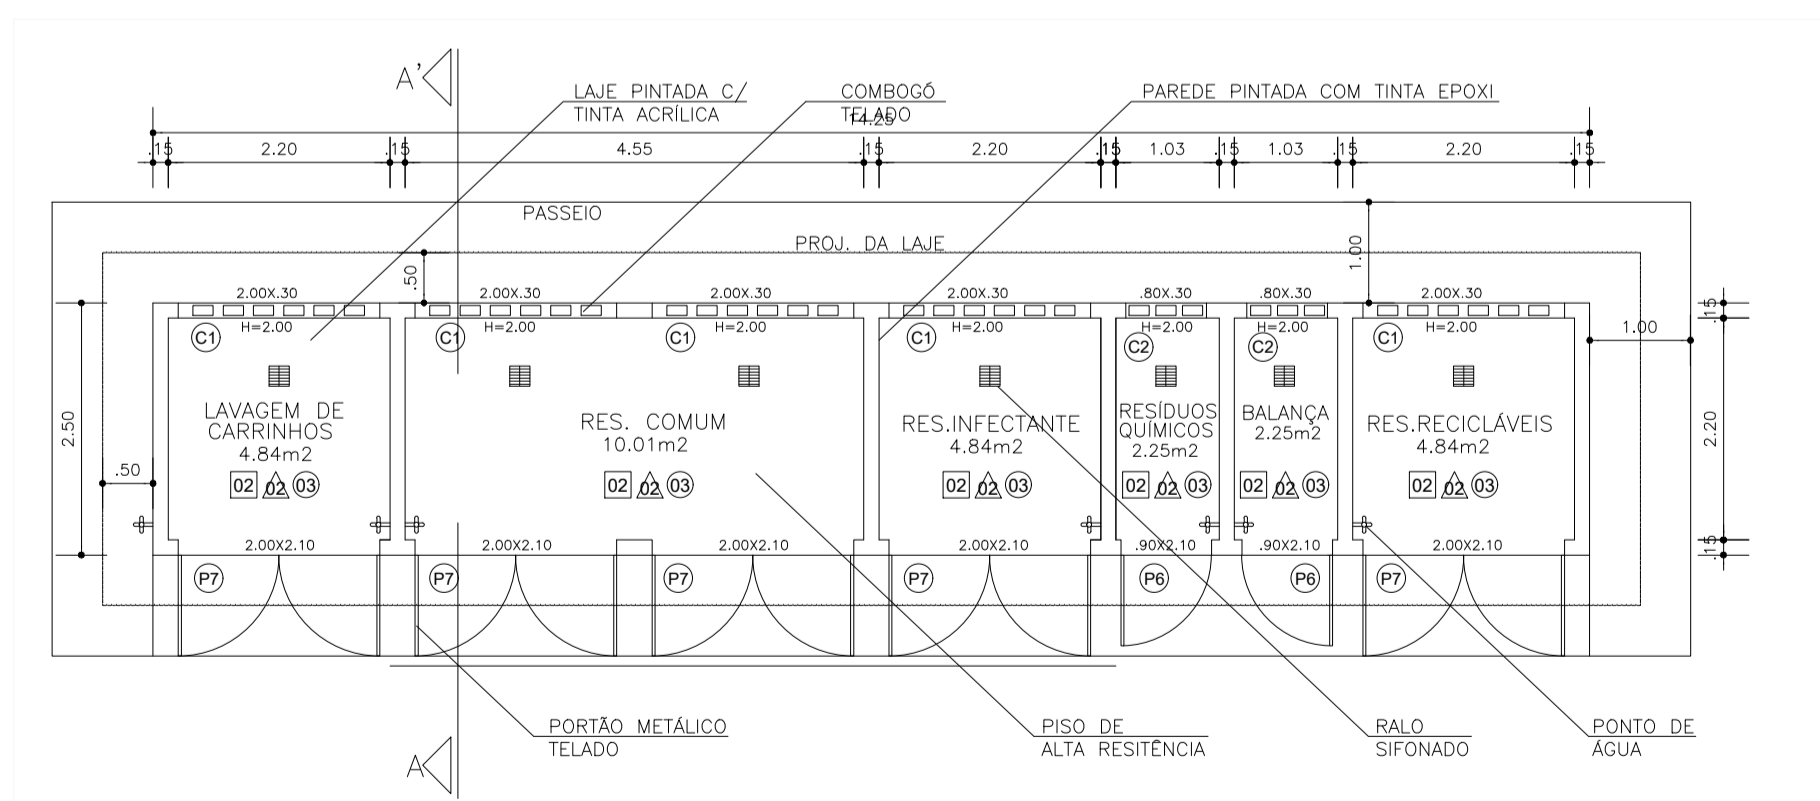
A'

LAJE PINTADA C/
TINTA ACRÍLICA

COMBOGÓ
TELADO

PAREDE PINTADA COM TINTA EPOXI

14.25

.15 2.20 .15 4.55 .15 2.20 .15 1.03 .15 1.03 .15 2.20 .15

PASSEIO

PROJ. DA LAJE

1.00

.50

2.00X.30 2.00X.30 2.00X.30 2.00X.30 .80X.30 .80X.30 2.00X.30

H=2.00 H=2.00 H=2.00 H=2.00 H=2.00 H=2.00 H=2.00

C1 C1 C1 C1 C2 C2 C1

1.00

.15

2.50

.50

LAVAGEM DE CARRINHOS
4.84m2

RES. COMUM
10.01m2

RES.INFECTANTE
4.84m2

RESÍDUOS QUÍMICOS
2.25m2

BALANÇA
2.25m2

RES.RECICLÁVEIS
4.84m2

2.20

02 02 03 02 02 03 02 02 03 02 02 03 02 02 03 02 02 03

2.00X2.10 2.00X2.10 2.00X2.10 2.00X2.10 .90X2.10 .90X2.10 2.00X2.10

.15

P7 P7 P7 P7 P6 P6 P7

PORTÃO METÁLICO
TELADO

PISO DE
ALTA RESITÊNCIA

RALO
SIFONADO

PONTO DE
ÁGUA

A